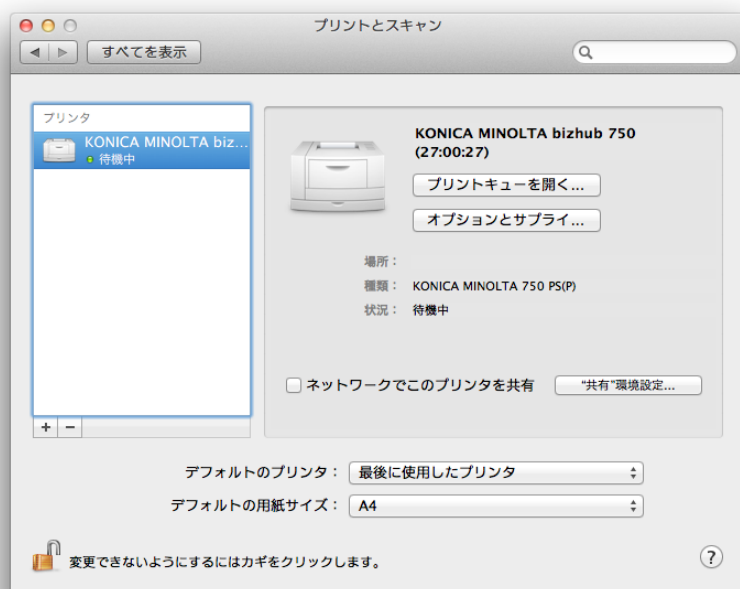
プリントとスキャン

すべてを表示

プリンタ

KONICA MINOLTA biz...
待機中

KONICA MINOLTA bizhub 750 (27:00:27)

プリントキューを開く...

オプションとサプライ...

場所：

種類： KONICA MINOLTA 750 PS(P)

状況： 待機中

ネットワークでこのプリンタを共有

"共有"環境設定...

+ −

デフォルトのプリンタ： 最後に使用したプリンタ

デフォルトの用紙サイズ： A4

変更できないようにするにはカギをクリックします。

?